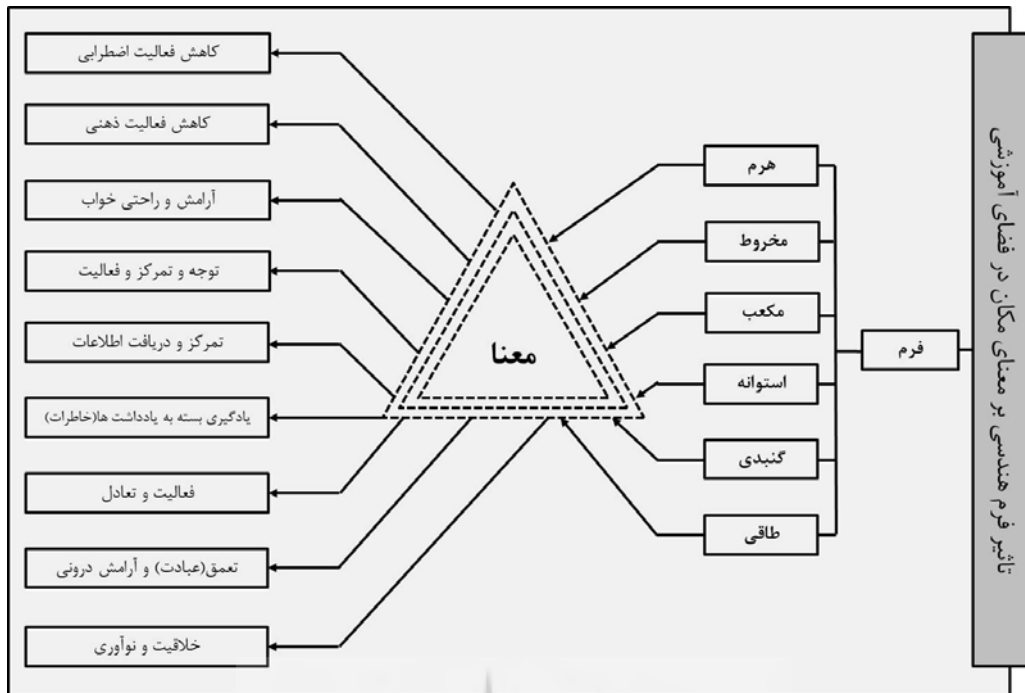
تاثیر فرم هندسی بر معنای مکان در فضای آموزشی

فرم

هرم

مخروط

مکعب

استوانه

گنبدی

طاقی

معنا

کاهش فعالیت اضطرابی

کاهش فعالیت ذهنی

آرامش و راحتی خواب

توجه و تمرکز و فعالیت

تمرکز و دریافت اطلاعات

یادگیری بسته به یادداشت ها(خاطرات)

فعالیت و تعادل

تعمق(عبادت) و آرامش درونی

خلاقیت و نوآوری